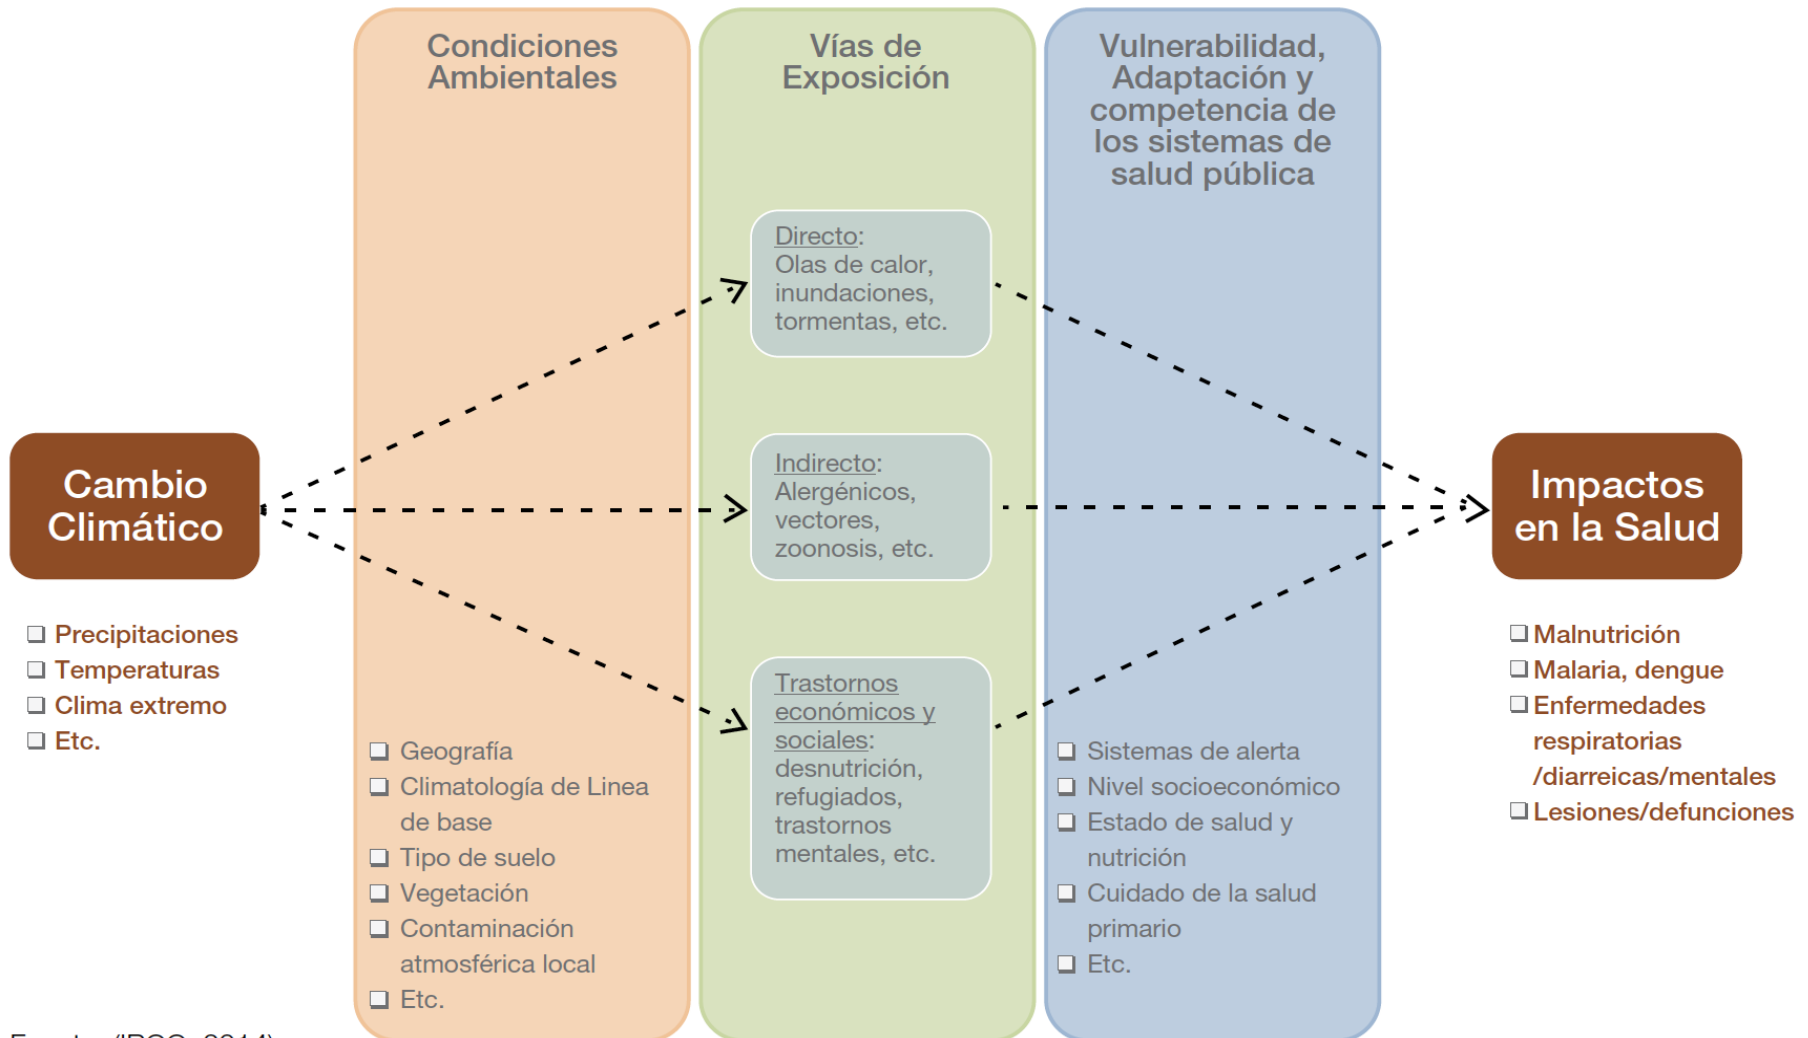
Cambio Climático

❑ Precipitaciones
❑ Temperaturas
❑ Clima extremo
❑ Etc.

Condiciones Ambientales

❑ Geografía
❑ Climatología de Linea de base
❑ Tipo de suelo
❑ Vegetación
❑ Contaminación atmosférica local
❑ Etc.

Vías de Exposición

Directo: Olas de calor, inundaciones, tormentas, etc.

Indirecto: Alergénicos, vectores, zoonosis, etc.

Trastornos económicos y sociales: desnutrición, refugiados, trastornos mentales, etc.

Vulnerabilidad, Adaptación y competencia de los sistemas de salud pública

❑ Sistemas de alerta
❑ Nivel socioeconómico
❑ Estado de salud y nutrición
❑ Cuidado de la salud primario
❑ Etc.

Impactos en la Salud

❑ Malnutrición
❑ Malaria, dengue
❑ Enfermedades respiratorias /diarreicas/mentales
❑ Lesiones/defunciones

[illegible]